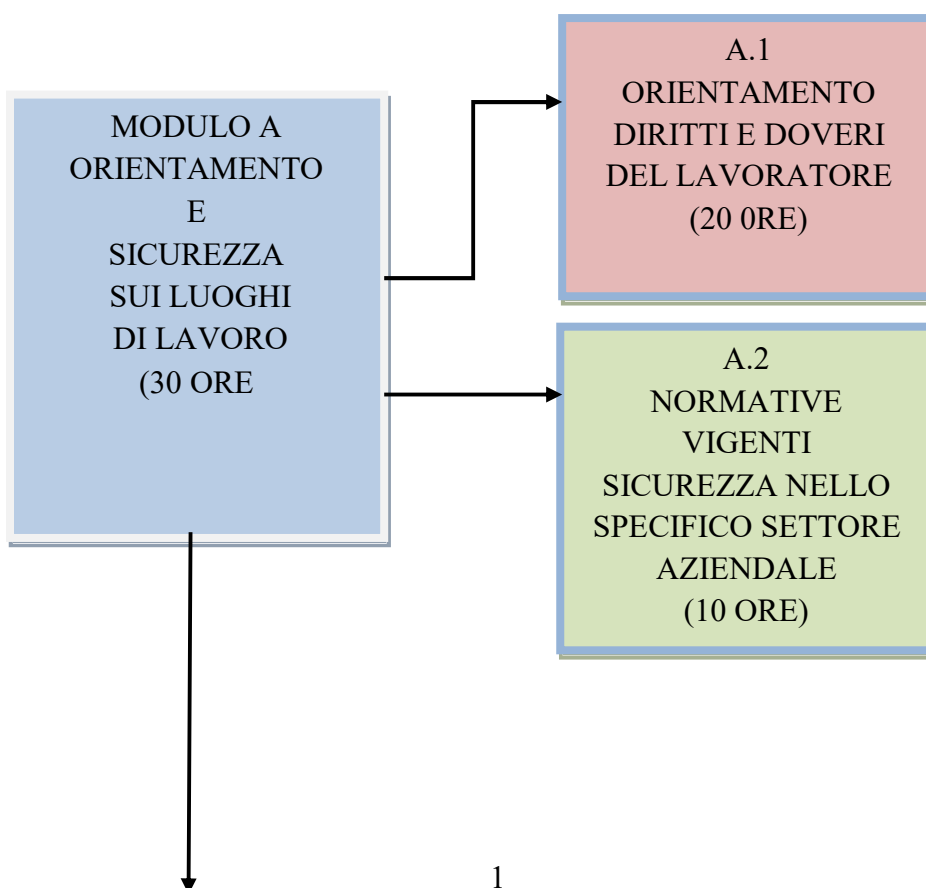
MODULO A
ORIENTAMENTO
E
SICUREZZA
SUI LUOGHI
DI LAVORO
(30 ORE

A.1
ORIENTAMENTO
DIRITTI E DOVERI
DEL LAVORATORE
(20 0RE)

A.2
NORMATIVE
VIGENTI
SICUREZZA NELLO
SPECIFICO SETTORE
AZIENDALE
(10 ORE)

1